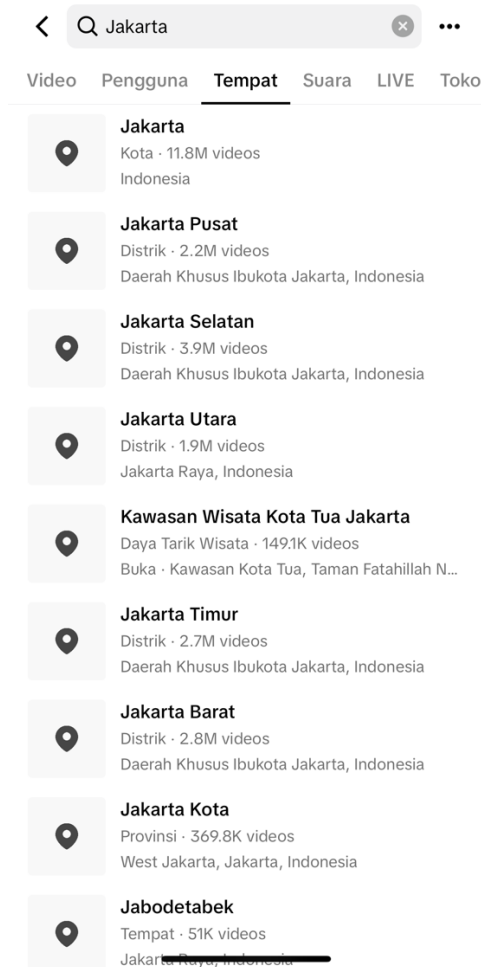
Jakarta

Video Pengguna Tempat Suara LIVE Toko

Jakarta
Kota · 11.8M videos
Indonesia

Jakarta Pusat
Distrik · 2.2M videos
Daerah Khusus Ibukota Jakarta, Indonesia

Jakarta Selatan
Distrik · 3.9M videos
Daerah Khusus Ibukota Jakarta, Indonesia

Jakarta Utara
Distrik · 1.9M videos
Jakarta Raya, Indonesia

Kawasan Wisata Kota Tua Jakarta
Daya Tarik Wisata · 149.1K videos
Buka · Kawasan Kota Tua, Taman Fatahillah N...

Jakarta Timur
Distrik · 2.7M videos
Daerah Khusus Ibukota Jakarta, Indonesia

Jakarta Barat
Distrik · 2.8M videos
Daerah Khusus Ibukota Jakarta, Indonesia

Jakarta Kota
Provinsi · 369.8K videos
West Jakarta, Jakarta, Indonesia

Jabodetabek
Tempat · 51K videos
Jakarta Raya, Indonesia